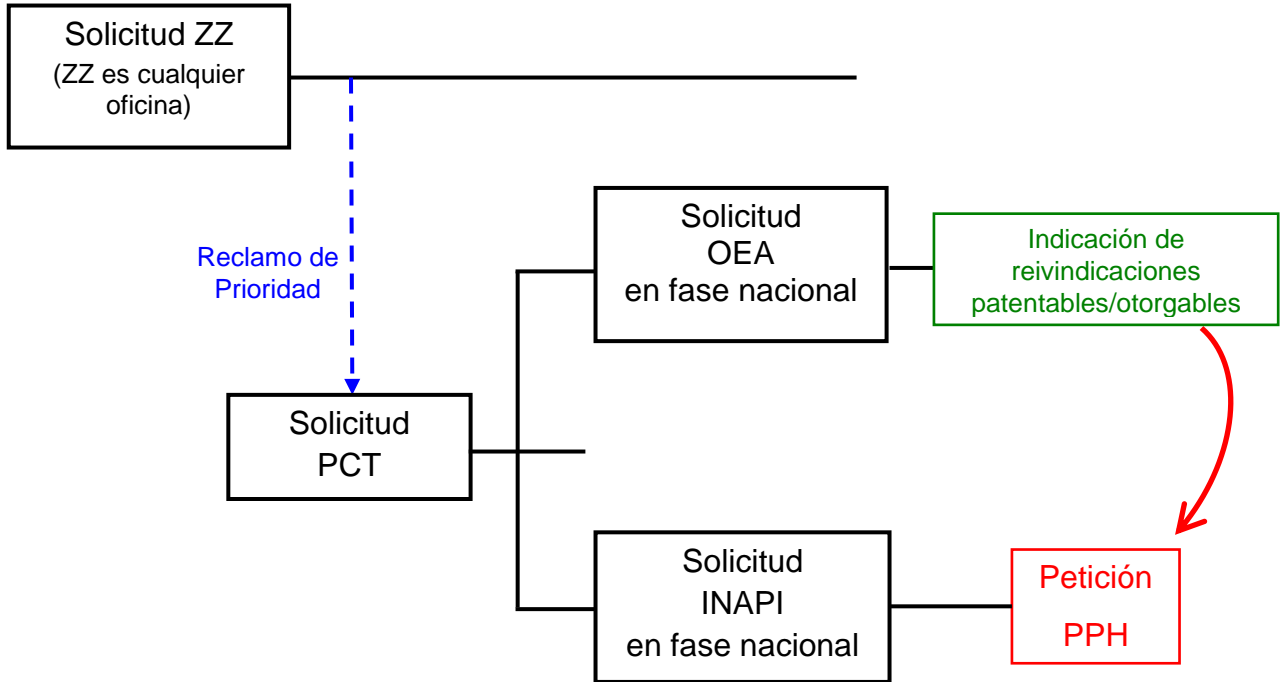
Solicitud ZZ
(ZZ es cualquier oficina)

Reclamo de Prioridad

Solicitud OEA en fase nacional

Indicación de reivindicaciones patentables/otorgables

Solicitud PCT

Solicitud INAPI en fase nacional

Petición PPH